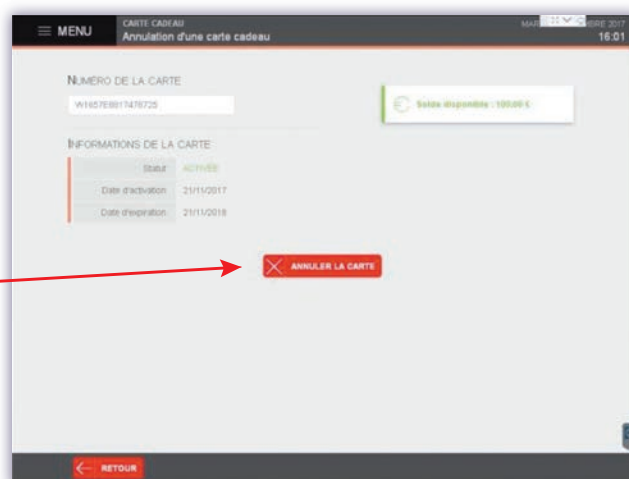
MENU

CARTE CADEAU
Annulation d'une carte cadeau

MAR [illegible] BRE 2017
16:01

NUMÉRO DE LA CARTE
W1657E6817476725

Solde disponible : 100,00 €

INFORMATIONS DE LA CARTE

| | |
|---|---|
| Statut | ACTIVÉE |
| Date d'activation | 21/11/2017 |
| Date d'expiration | 21/11/2018 |

ANNULER LA CARTE

RETOUR